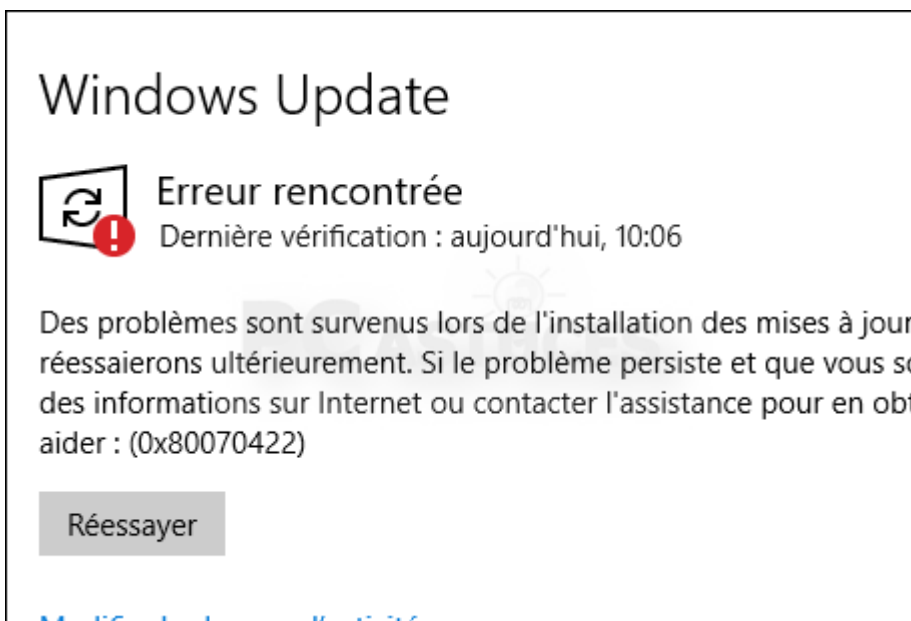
Windows Update

Erreur rencontrée
Dernière vérification : aujourd'hui, 10:06

Des problèmes sont survenus lors de l'installation des mises à jour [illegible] réessaierons ultérieurement. Si le problème persiste et que vous so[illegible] des informations sur Internet ou contacter l'assistance pour en obt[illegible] aider : (0x80070422)

Réessayer

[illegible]